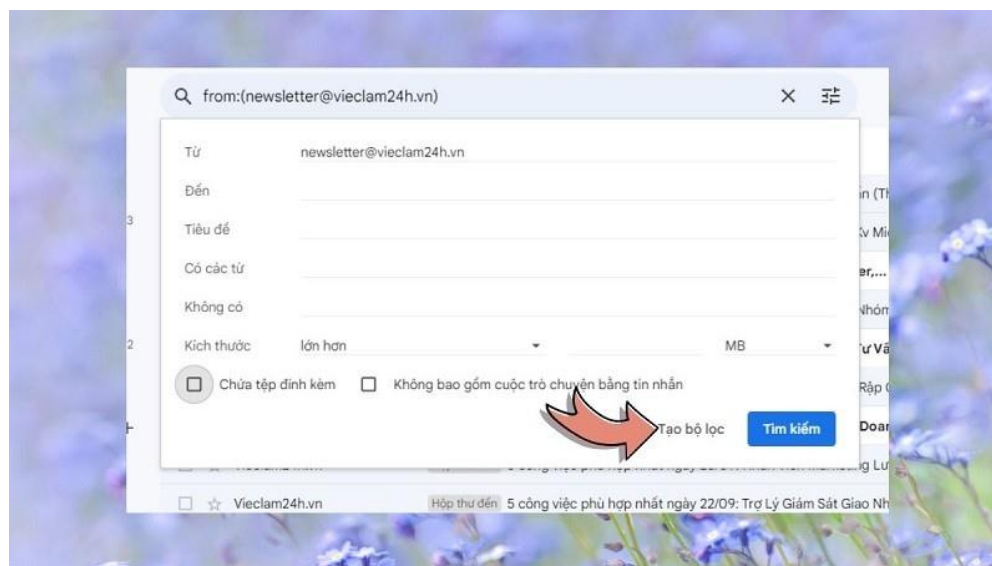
from:(newsletter@vieclam24h.vn)

Từ newsletter@vieclam24h.vn

Đến

Tiêu đề

Có các từ

Không có

Kích thước lớn hơn MB

Chứa tệp đính kèm

Không bao gồm cuộc trò chuyện bằng tin nhắn

Tạo bộ lọc

Tìm kiếm

3

2

in (Th

Xv Mi

er,...

Nhóm

Tư Vấ

Rập (

Doar

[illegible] g Lư

Vieclam24h.vn Hộp thư đến 5 công việc phù hợp nhất ngày 22/09: Trợ Lý Giám Sát Giao Nh